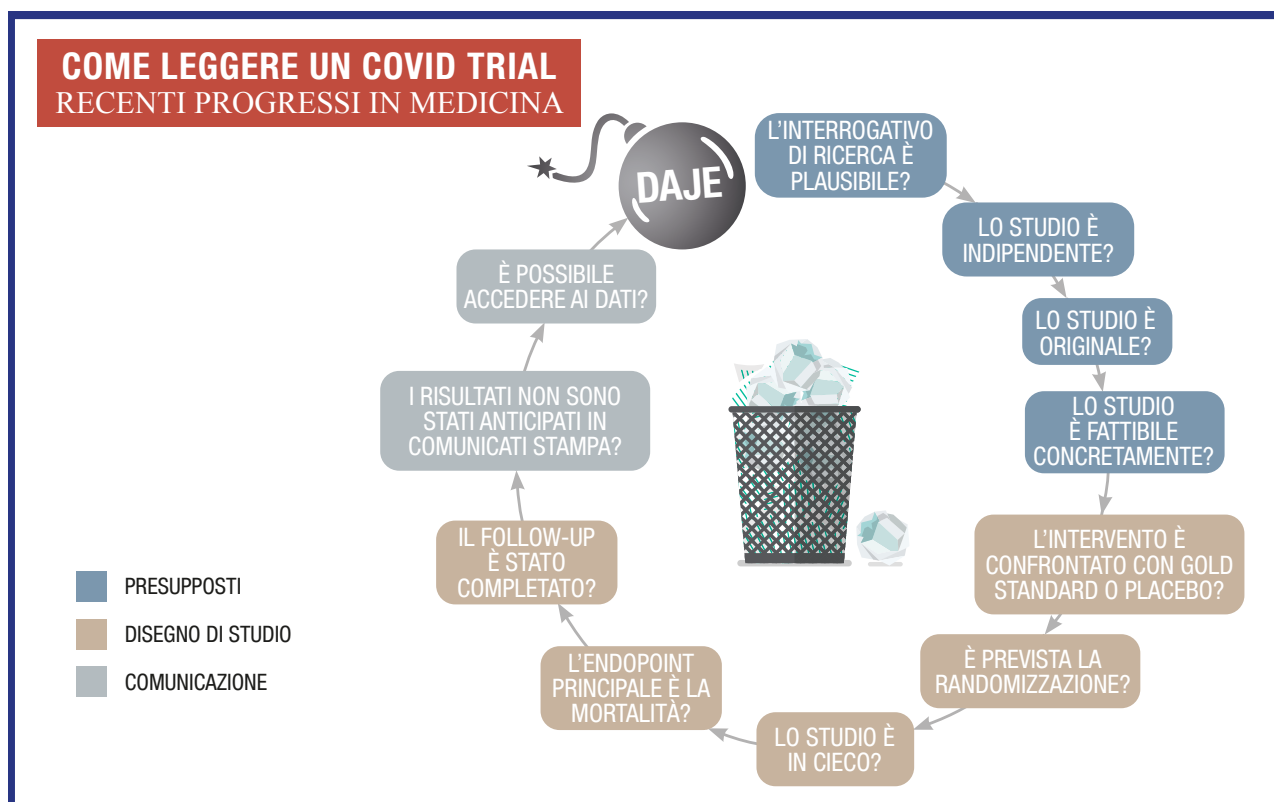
COME LEGGERE UN COVID TRIAL
RECENTI PROGRESSI IN MEDICINA

DAJE

L'INTERROGATIVO DI RICERCA È PLAUSIBILE?

LO STUDIO È INDIPENDENTE?

LO STUDIO È ORIGINALE?

LO STUDIO È FATTIBILE CONCRETAMENTE?

L'INTERVENTO È CONFRONTATO CON GOLD STANDARD O PLACEBO?

È PREVISTA LA RANDOMIZZAZIONE?

LO STUDIO È IN CIECO?

L'ENDOPOINT PRINCIPALE È LA MORTALITÀ?

IL FOLLOW-UP È STATO COMPLETATO?

I RISULTATI NON SONO STATI ANTICIPATI IN COMUNICATI STAMPA?

È POSSIBILE ACCEDERE AI DATI?

PRESUPPOSTI

DISEGNO DI STUDIO

COMUNICAZIONE